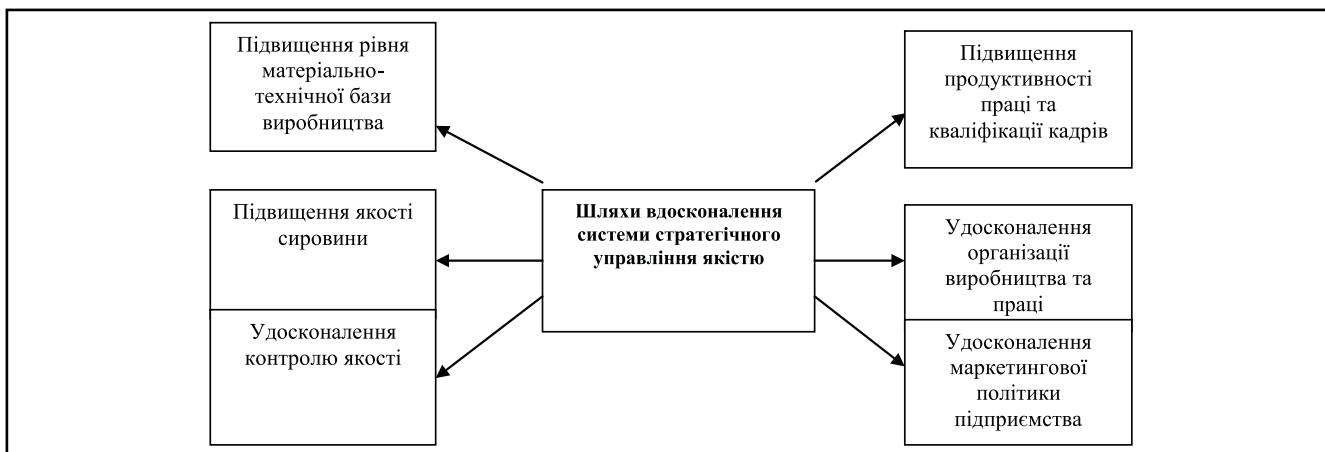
Підвищення рівня матеріально-технічної бази виробництва

Підвищення продуктивності праці та кваліфікації кадрів

Підвищення якості сировини

Шляхи вдосконалення системи стратегічного управління якістю

Удосконалення організації виробництва та праці

Удосконалення контролю якості

Удосконалення маркетингової політики підприємства